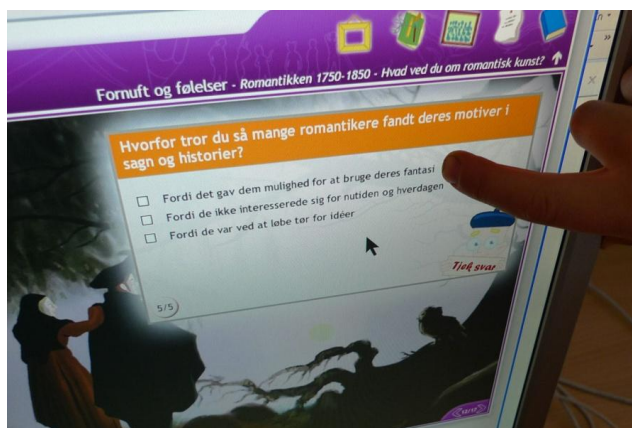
Fornuft og følelser - Romantikken 1750-1850 - Hvad ved du om romantisk kunst?

Hvorfor tror du så mange romantikere fandt deres motiver i sagn og historier?

Fordi det gav dem mulighed for at bruge deres fantasi

Fordi de ikke interesserede sig for nutiden og hverdagen

Fordi de var ved at løbe tør for idéer

Tjek svar

5/5